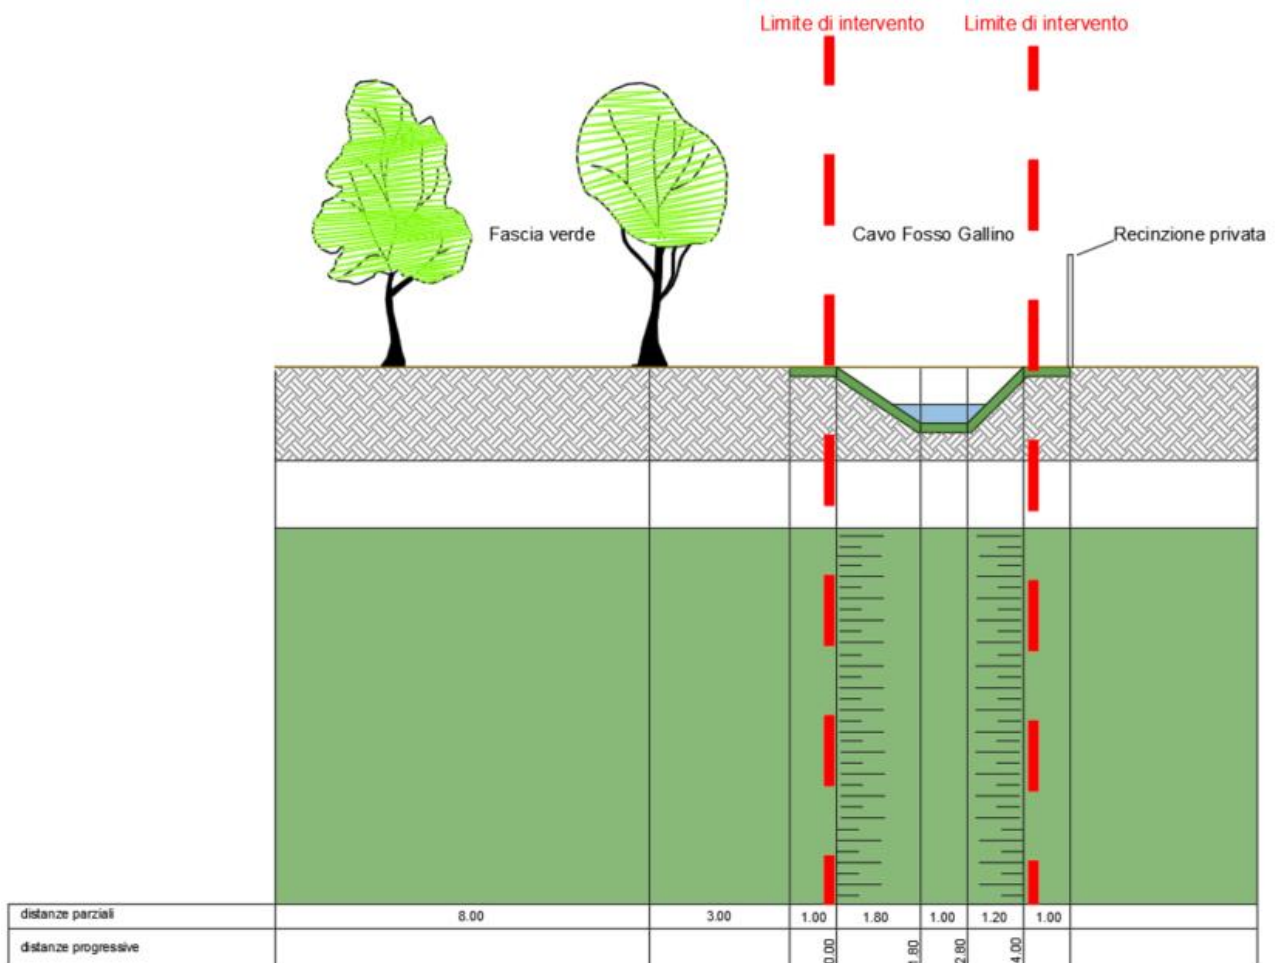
Limite di intervento Limite di intervento

Fascia verde

Cavo Fosso Gallino

Recinzione privata

| distanze parziali | 8.00 | 3.00 | 1.00 | 1.80 | 1.00 | 1.20 | 1.00 | |
|---|---|---|---|---|---|---|---|---|
| distanze progressive | | | 0.00 | 1.80 | 2.80 | 4.00 | | |